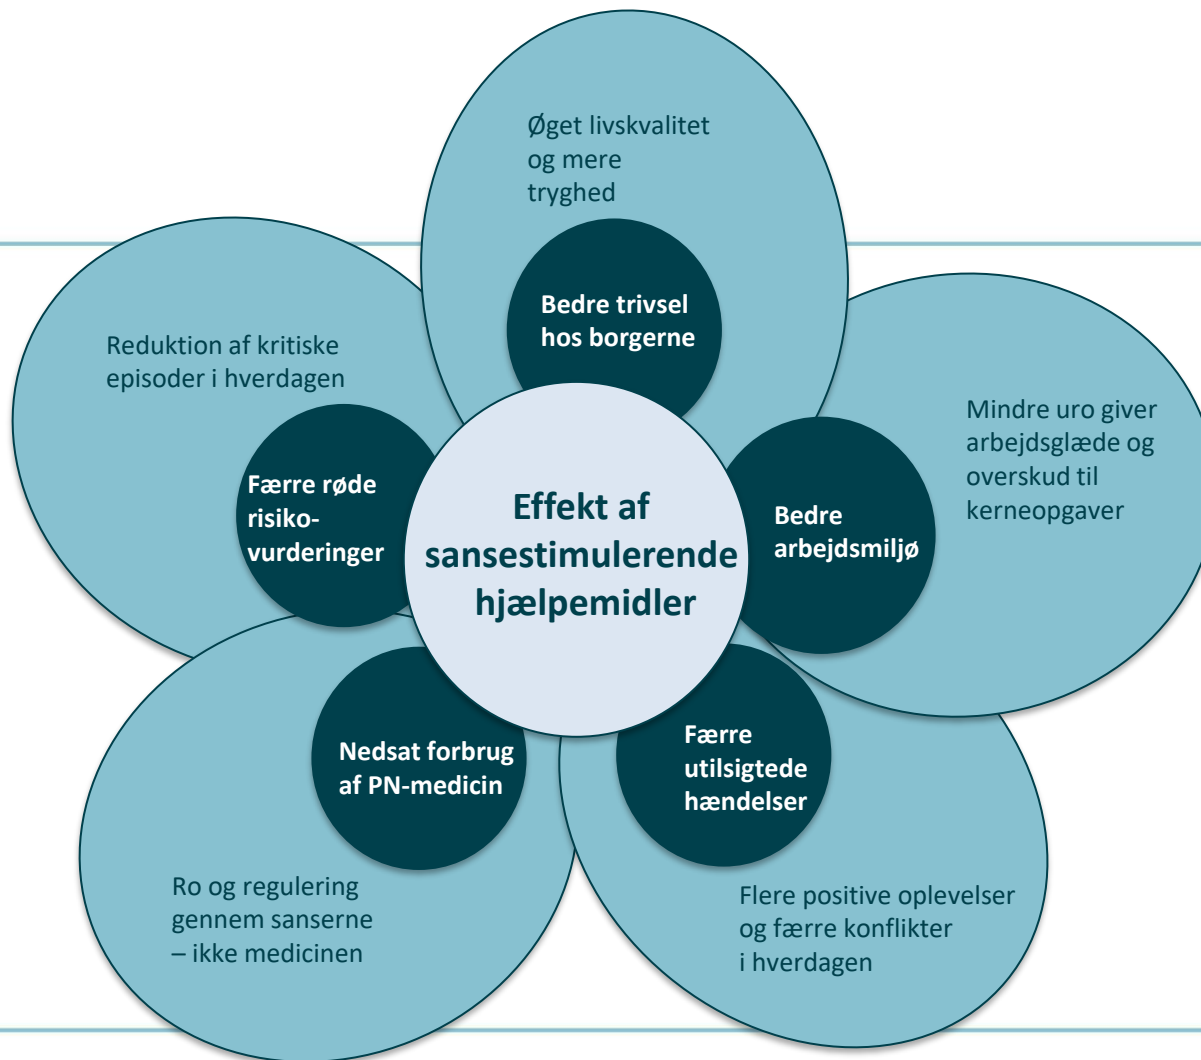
Effekt af sansestimulerende hjælpemidler

Bedre trivsel hos borgerne

Øget livskvalitet og mere tryghed

Bedre arbejdsmiljø

Mindre uro giver arbejdsglæde og overskud til kerneopgaver

Færre utilsigtede hændelser

Flere positive oplevelser og færre konflikter i hverdagen

Nedsat forbrug af PN-medicin

Ro og regulering gennem sanserne – ikke medicinen

Færre røde risikovurderinger

Reduktion af kritiske episoder i hverdagen